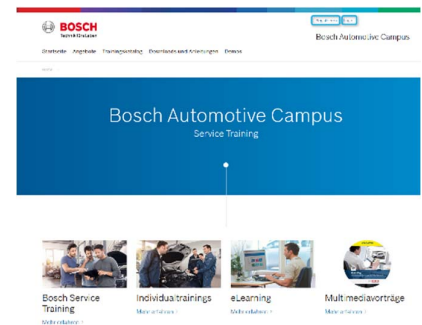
BOSCH
Technik fürs Leben

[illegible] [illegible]

Bosch Automotive Campus

Startseite Angebote Trainingskatalog Downloads und Anleitungen Demos

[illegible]

Bosch Automotive Campus
Service Training

Bosch Service Training
Mehr erfahren

Individualtrainings
Mehr erfahren

eLearning
Mehr erfahren

Multimediavorträge
Mehr erfahren